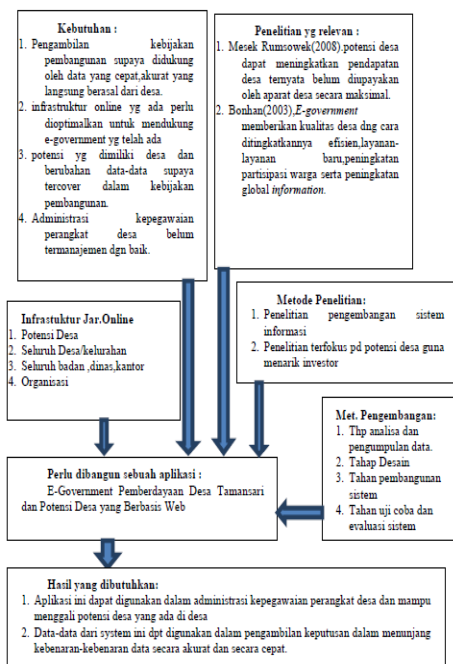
Kebutuhan :

1. Pengambilan kebijakan pembangunan supaya didukung oleh data yang cepat,akurat yang langsung berasal dari desa.
2. infrastruktur online yg ada perlu dioptimalkan untuk mendukung e-government yg telah ada
3. potensi yg dimiliki desa dan berubahan data-data supaya tercover dalam kebijakan pembangunan.
4. Administrasi kepegawaian perangkat desa belum termanajemen dgn baik.

Penelitian yg relevan :

1. Mesek Rumsowek(2008).potensi desa dapat meningkatkan pendapatan desa ternyata belum diupayakan oleh aparat desa secara maksimal.
2. Bonhan(2003),E-government memberikan kualitas desa dng cara ditingkatkannya efisien,layanan-layanan baru,peningkatan partisipasi warga serta peningkatan global information.

Infrastuktur Jar.Online

1. Potensi Desa
2. Seluruh Desa/kelurahan
3. Seluruh badan ,dinas,kantor
4. Organisasi

Metode Penelitian:

1. Penelitian pengembangan sistem informasi
2. Penelitian terfokus pd potensi desa guna menarik investor

Met. Pengembangan:

1. Thp analisa dan pengumpulan data.
2. Tahap Desain
3. Tahan pembangunan sistem
4. Tahan uji coba dan evaluasi sistem

Perlu dibangun sebuah aplikasi :

E-Government Pemberdayaan Desa Tamansari dan Potensi Desa yang Berbasis Web

Hasil yang dibutuhkan:

1. Aplikasi ini dapat digunakan dalam administrasi kepegawaian perangkat desa dan mampu menggali potensi desa yang ada di desa
2. Data-data dari system ini dpt digunakan dalam pengambilan keputusan dalam menunjang kebenaran-kebenaran data secara akurat dan secara cepat.